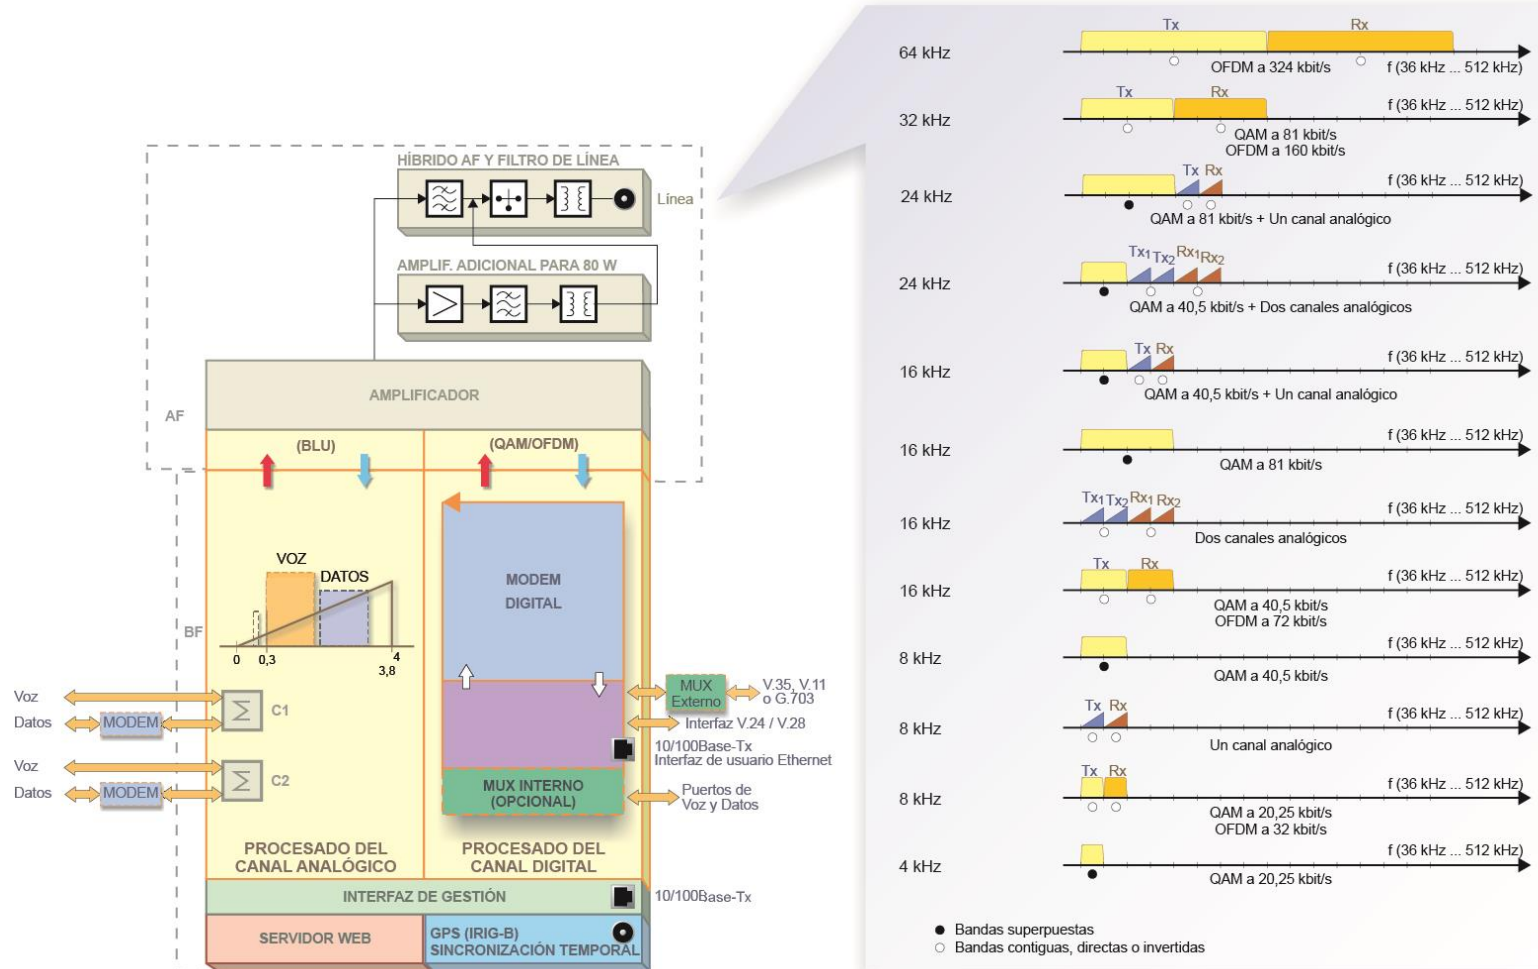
HÍBRIDO AF Y FILTRO DE LÍNEA

Línea

AMPLIF. ADICIONAL PARA 80 W

AF

AMPLIFICADOR

(BLU)

(QAM/OFDM)

BF

VOZ

DATOS

0 0,3 4 3,8

MODEM DIGITAL

Voz

Datos

MODEM

C1

Voz

Datos

MODEM

C2

MUX Externo

V.35, V.11 o G.703

Interfaz V.24 / V.28

10/100Base-Tx Interfaz de usuario Ethernet

MUX INTERNO (OPCIONAL)

Puertos de Voz y Datos

PROCESADO DEL CANAL ANALÓGICO

PROCESADO DEL CANAL DIGITAL

INTERFAZ DE GESTIÓN

10/100Base-Tx

SERVIDOR WEB

GPS (IRIG-B) SINCRONIZACIÓN TEMPORAL

64 kHz Tx Rx OFDM a 324 kbit/s f (36 kHz ... 512 kHz)

32 kHz Tx Rx f (36 kHz ... 512 kHz) QAM a 81 kbit/s OFDM a 160 kbit/s

24 kHz Tx Rx f (36 kHz ... 512 kHz) QAM a 81 kbit/s + Un canal analógico

24 kHz Tx1 Tx2 Rx1 Rx2 f (36 kHz ... 512 kHz) QAM a 40,5 kbit/s + Dos canales analógicos

16 kHz Tx Rx f (36 kHz ... 512 kHz) QAM a 40,5 kbit/s + Un canal analógico

16 kHz f (36 kHz ... 512 kHz) QAM a 81 kbit/s

16 kHz Tx1 Tx2 Rx1 Rx2 f (36 kHz ... 512 kHz) Dos canales analógicos

16 kHz Tx Rx f (36 kHz ... 512 kHz) QAM a 40,5 kbit/s OFDM a 72 kbit/s

8 kHz f (36 kHz ... 512 kHz) QAM a 40,5 kbit/s

8 kHz Tx Rx f (36 kHz ... 512 kHz) Un canal analógico

8 kHz Tx Rx f (36 kHz ... 512 kHz) QAM a 20,25 kbit/s OFDM a 32 kbit/s

4 kHz f (36 kHz ... 512 kHz) QAM a 20,25 kbit/s

● Bandas superpuestas
○ Bandas contiguas, directas o invertidas